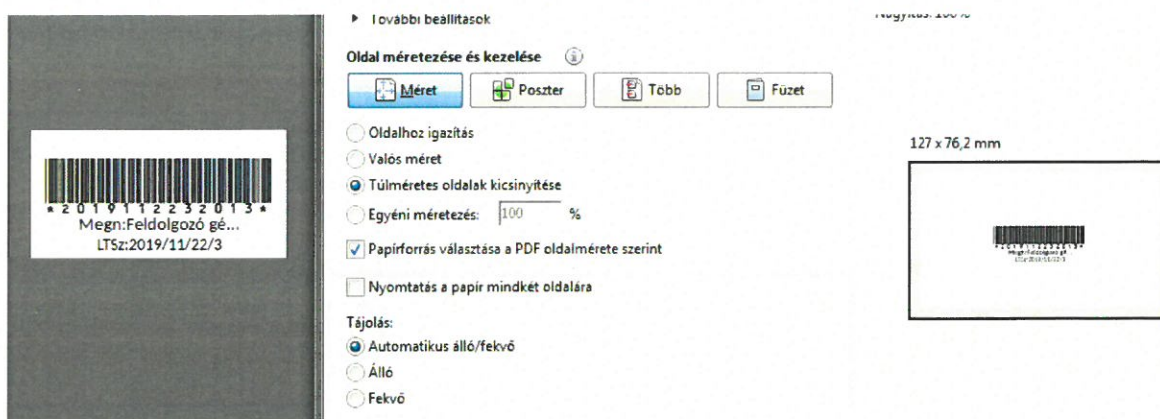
* 2 0 1 9 1 1 2 2 3 2 0 1 3 *
Megn:Feldolgozó gé...
LTSz:2019/11/22/3

▸ További beállítások

Nagyítás: 100 %

Oldal méretezése és kezelése

Méret
Poszter
Több
Füzet

Oldalhoz igazítás
Valós méret
Túlméretes oldalak kicsinyítése
Egyéni méretezés: 100 %
Papírforrás választása a PDF oldalmérete szerint
Nyomtatás a papír mindkét oldalára

Tájolás:
Automatikus álló/fekvő
Álló
Fekvő

127 x 76,2 mm

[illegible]